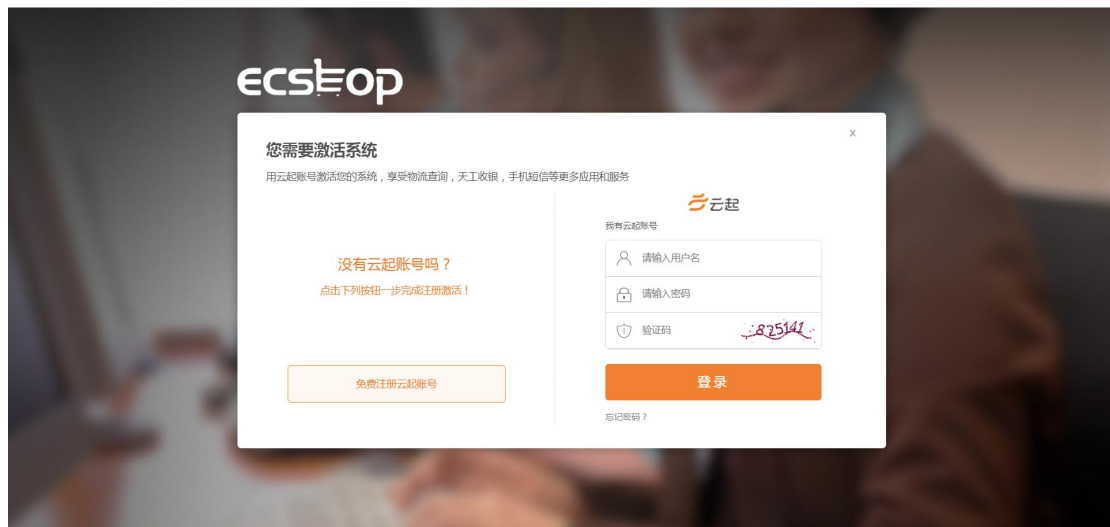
ecshop

x

您需要激活系统

用云起账号激活您的系统，享受物流查询，天工收银，手机短信等更多应用和服务

没有云起账号吗？

点击下列按钮一步完成注册激活！

免费注册云起账号

云起

我有云起账号

请输入用户名

请输入密码

验证码 825141

登录

忘记密码？